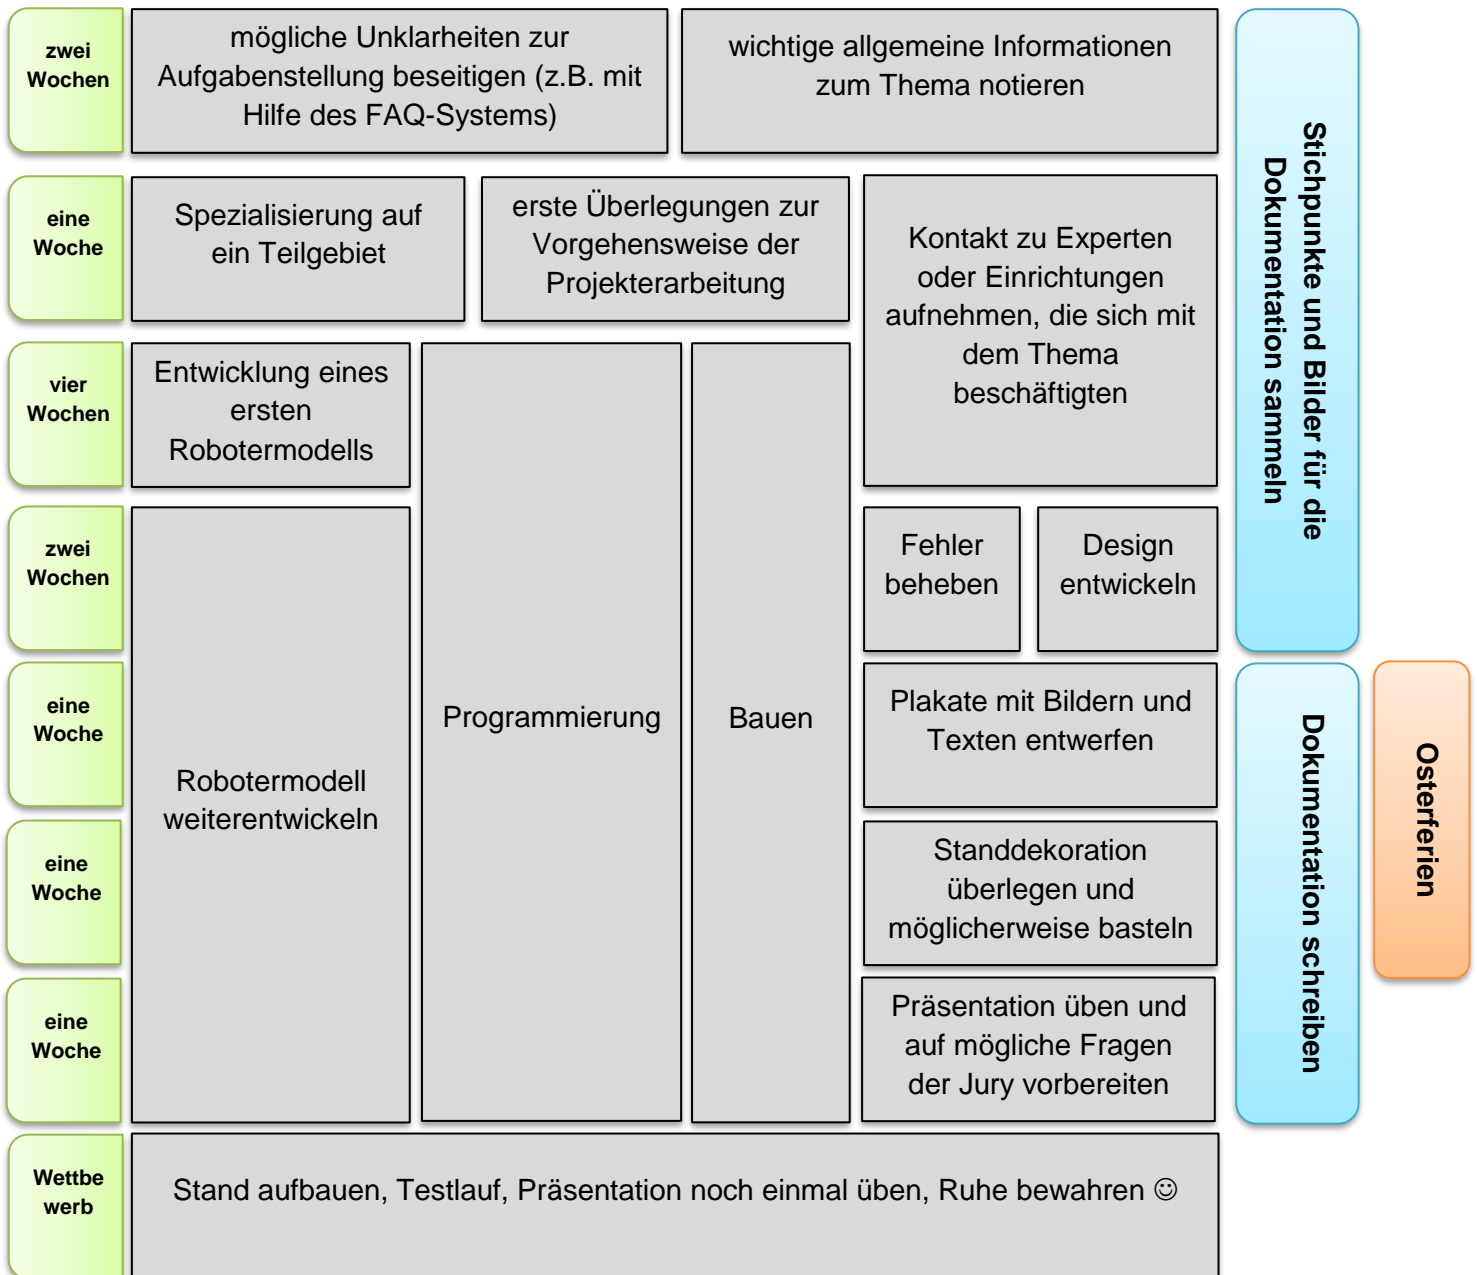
zwei Wochen

mögliche Unklarheiten zur Aufgabenstellung beseitigen (z.B. mit Hilfe des FAQ-Systems)

wichtige allgemeine Informationen zum Thema notieren

Stichpunkte und Bilder für die Dokumentation sammeln

eine Woche

Spezialisierung auf ein Teilgebiet

erste Überlegungen zur Vorgehensweise der Projekterarbeitung

Kontakt zu Experten oder Einrichtungen aufnehmen, die sich mit dem Thema beschäftigten

vier Wochen

Entwicklung eines ersten Robotermodells

Programmierung

Bauen

zwei Wochen

Fehler beheben

Design entwickeln

eine Woche

Robotermodell weiterentwickeln

Plakate mit Bildern und Texten entwerfen

Dokumentation schreiben

Osterferien

eine Woche

Standdekoration überlegen und möglicherweise basteln

eine Woche

Präsentation üben und auf mögliche Fragen der Jury vorbereiten

Wettbewerb

Stand aufbauen, Testlauf, Präsentation noch einmal üben, Ruhe bewahren ☺